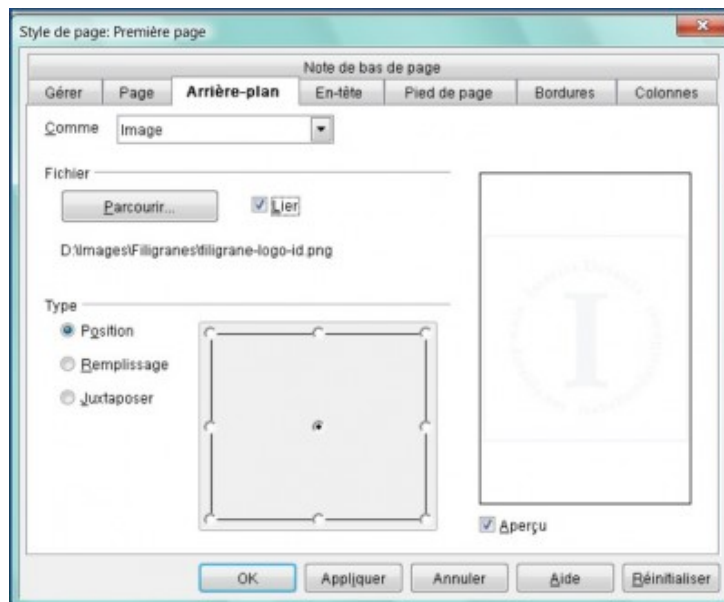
Style de page: Première page

Note de bas de page

Gérer

Page

Arrière-plan

En-tête

Pied de page

Bordures

Colonnes

Comme

Image

Fichier

Parcourir...

Lier

D:\Images\Filigranes\filigrane-logo-id.png

Type

Position

Remplissage

Juxtaposer

Aperçu

OK

Appliquer

Annuler

Aide

Réinitialiser